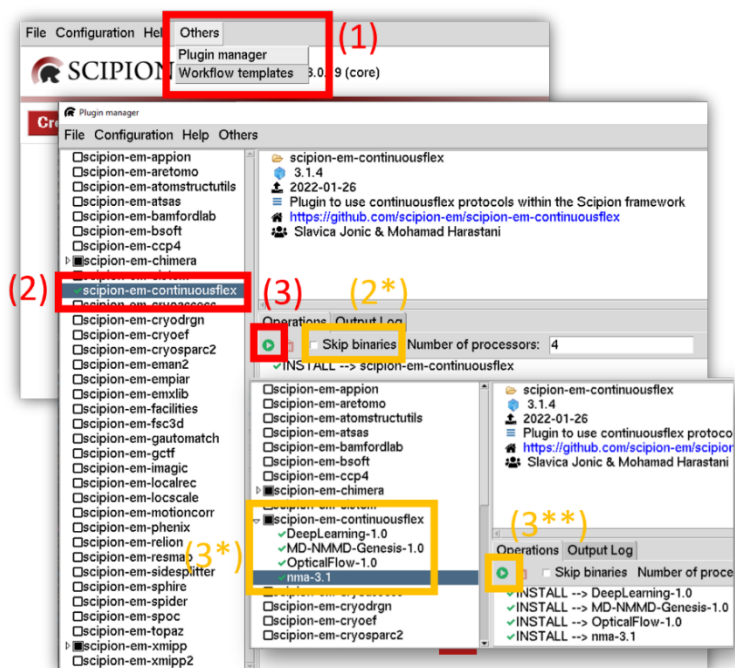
File Configuration Help Others

Plugin manager
Workflow templates

(1)

SCIPION 3.0.9 (core)

Plugin manager

File Configuration Help Others

scipion-em-appion
scipion-em-aretomo
scipion-em-atomstructutils
scipion-em-atsas
scipion-em-bamfordlab
scipion-em-bsoft
scipion-em-ccp4
scipion-em-chimera
scipion-em-continuousflex
scipion-em-cryodrgn
scipion-em-cryoef
scipion-em-cryosparc2
scipion-em-eman2
scipion-em-empiar
scipion-em-emxlib
scipion-em-facilities
scipion-em-fsc3d
scipion-em-gautomatch
scipion-em-gctf
scipion-em-imagic
scipion-em-localrec
scipion-em-locscale
scipion-em-motioncorr
scipion-em-phenix
scipion-em-relion
scipion-em-resmap
scipion-em-sidesplitter
scipion-em-sphire
scipion-em-spider
scipion-em-spoc
scipion-em-topaz
scipion-em-xmipp
scipion-em-xmipp2

(2)

scipion-em-continuousflex
3.1.4
2022-01-26
Plugin to use continuousflex protocols within the Scipion framework
https://github.com/scipion-em/scipion-em-continuousflex
Slavica Jonic & Mohamad Harastani

(3) (2*)

Operations Output Log
Skip binaries Number of processors: 4
INSTALL --> scipion-em-continuousflex

scipion-em-appion
scipion-em-aretomo
scipion-em-atomstructutils
scipion-em-atsas
scipion-em-bamfordlab
scipion-em-bsoft
scipion-em-ccp4
scipion-em-chimera
scipion-em-continuousflex
DeepLearning-1.0
MD-NMMD-Genesis-1.0
OpticalFlow-1.0
nma-3.1
scipion-em-cryodrgn
scipion-em-cryoef
scipion-em-cryosparc2

(3*)

scipion-em-continuousflex
3.1.4
2022-01-26
Plugin to use continuousflex protoco
https://github.com/scipion-em/scipior
Slavica Jonic & Mohamad Harastani

(3**)

Operations Output Log
Skip binaries Number of proce
INSTALL --> DeepLearning-1.0
INSTALL --> MD-NMMD-Genesis-1.0
INSTALL --> OpticalFlow-1.0
INSTALL --> nma-3.1